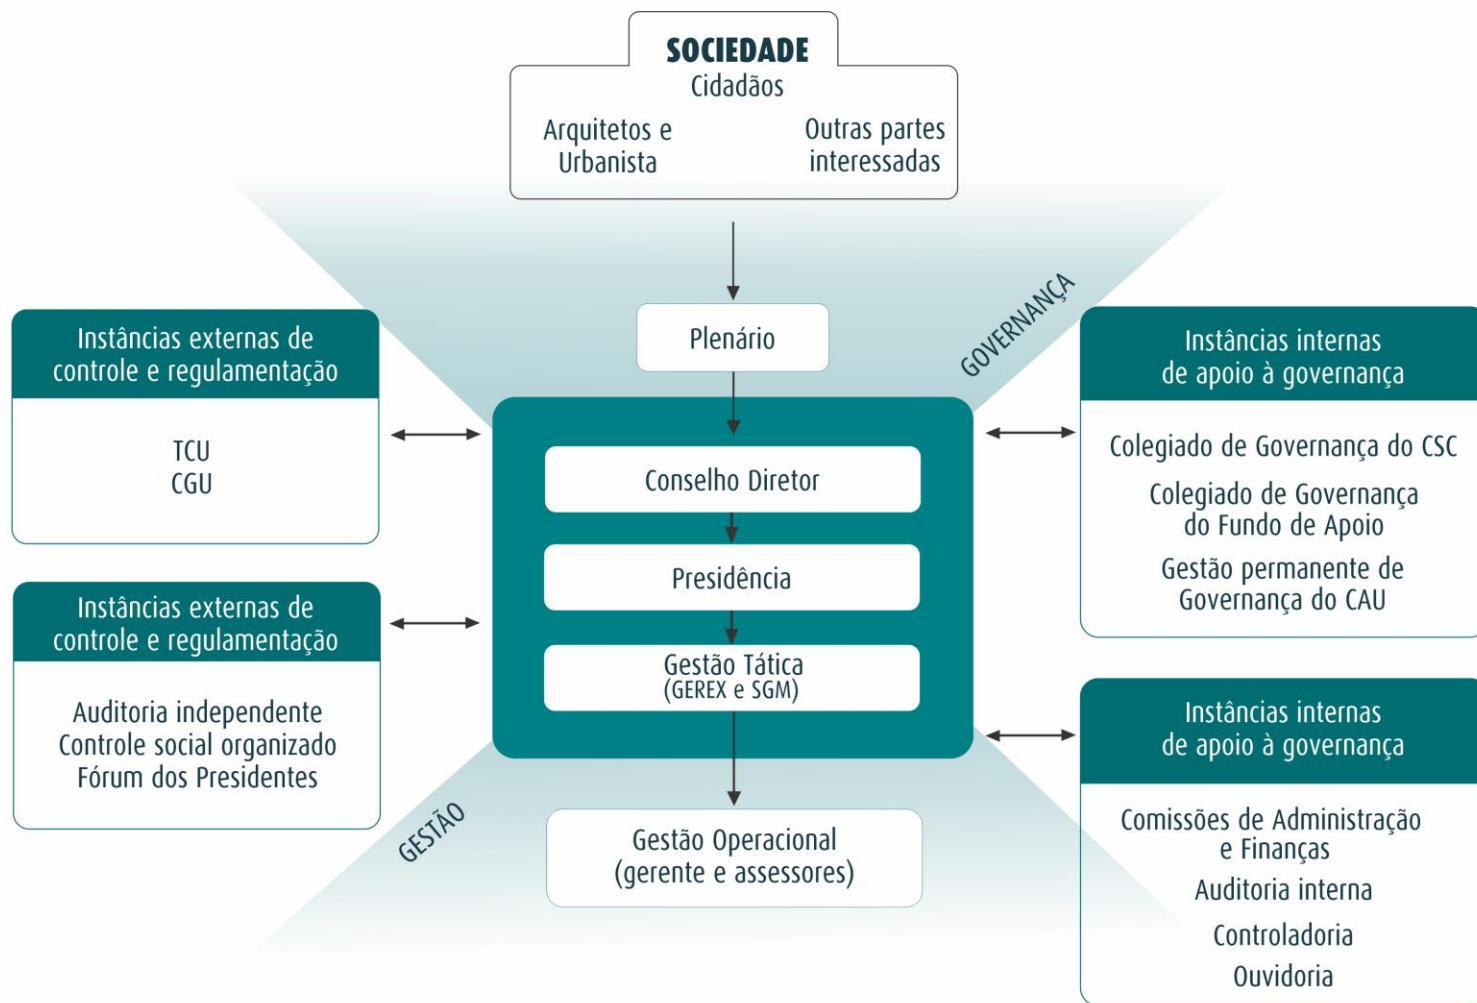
SOCIEDADE
Cidadãos
Arquitetos e Urbanista
Outras partes interessadas

Plenário

GOVERNANÇA

Instâncias externas de controle e regulamentação
TCU
CGU

Instâncias internas de apoio à governança
Colegiado de Governança do CSC
Colegiado de Governança do Fundo de Apoio
Gestão permanente de Governança do CAU

Conselho Diretor
Presidência
Gestão Tática
(GEREX e SGM)

Instâncias externas de controle e regulamentação
Auditoria independente
Controle social organizado
Fórum dos Presidentes

Instâncias internas de apoio à governança
Comissões de Administração e Finanças
Auditoria interna
Controladoria
Ouvidoria

GESTÃO

Gestão Operacional
(gerente e assessores)